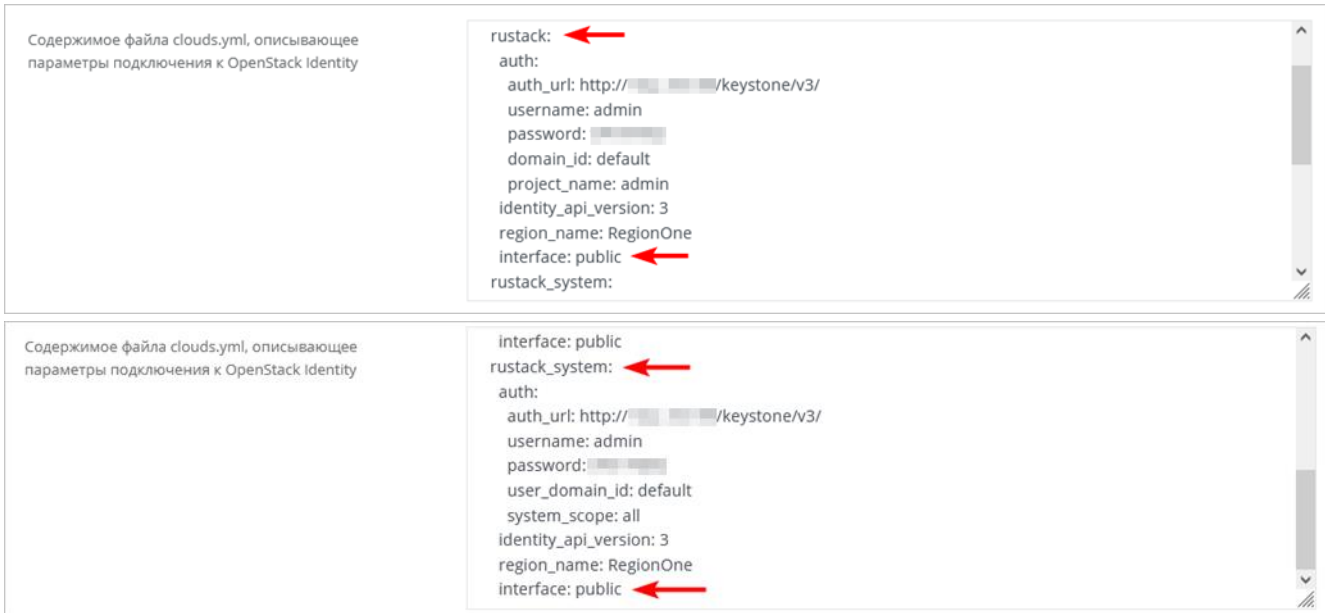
Содержимое файла clouds.yml, описывающее параметры подключения к OpenStack Identity

rustack:
  auth:
    auth_url: http://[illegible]/keystone/v3/
    username: admin
    password: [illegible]
    domain_id: default
    project_name: admin
  identity_api_version: 3
  region_name: RegionOne
  interface: public
rustack_system:

Содержимое файла clouds.yml, описывающее параметры подключения к OpenStack Identity

  interface: public
rustack_system:
  auth:
    auth_url: http://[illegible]/keystone/v3/
    username: admin
    password: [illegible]
    user_domain_id: default
    system_scope: all
  identity_api_version: 3
  region_name: RegionOne
  interface: public